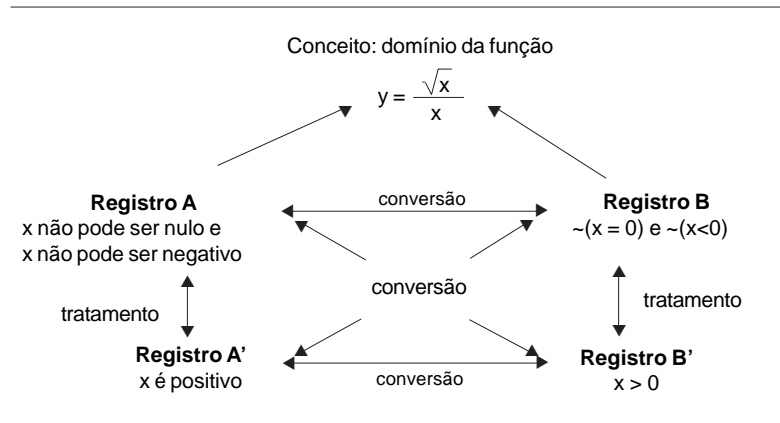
Conceito: domínio da função

$y = \frac{\sqrt{x}}{x}$

**Registro A**
x não pode ser nulo e
x não pode ser negativo

conversão

**Registro B**
~(x = 0) e ~(x<0)

conversão

tratamento

tratamento

**Registro A'**
x é positivo

conversão

**Registro B'**
x > 0